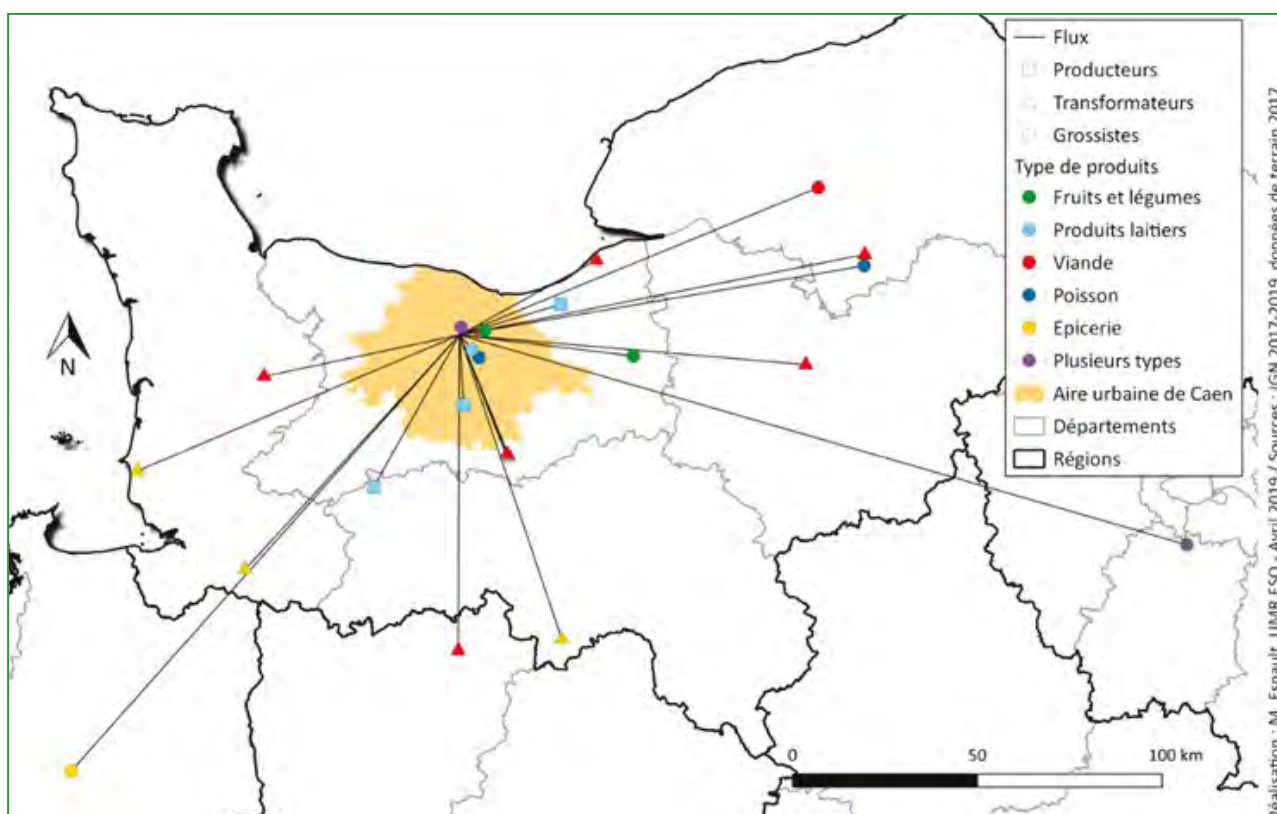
Flux
Producteurs
Transformateurs
Grossistes
Type de produits
Fruits et légumes
Produits laitiers
Viande
Poisson
Epicerie
Plusieurs types
Aire urbaine de Caen
Départements
Régions

N

0
50
100 km

Réalisation : M. Esnault, UMR ESO - Avril 2019 / Sources : IGN 2017-2019, données de terrain 2017